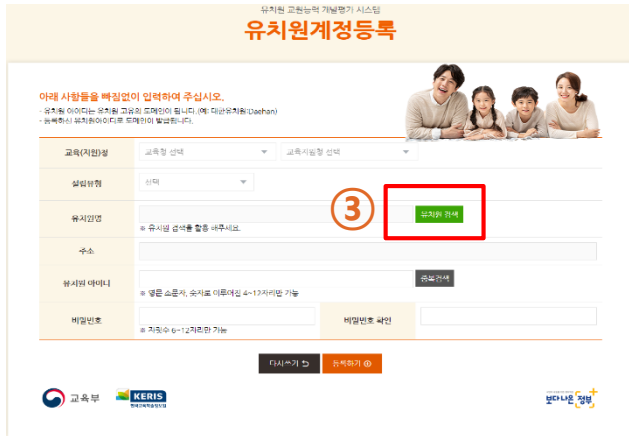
유치원 교원능력 개발평가 시스템
유치원계정등록

아래 사항들을 빠짐없이 입력하여 주십시오.
- 유치원 아이디는 유치원 고유의 도메인이 됩니다. (예: 대한유치원/Daehan)
- 등록하신 유치원아이디로 도메인이 발급됩니다.

| 교육(지원)청 | 교육청 선택 / 교육지원청 선택 | | |
|---|---|---|---|
| 설립유형 | 선택 | | |
| 유치원명 | 유치원 검색 ※ 유치원 검색을 활용 해주세요. | | |
| 주소 | | | |
| 유치원 아이디 | 중복검색 ※ 영문 소문자, 숫자로 이루어진 4~12자리만 가능 | | |
| 비밀번호 | ※ 자릿수 6~12자리만 가능 | 비밀번호 확인 | |

③

다시쓰기 등록하기

교육부 KERIS 한국교육학술정보원

보다나은 정부